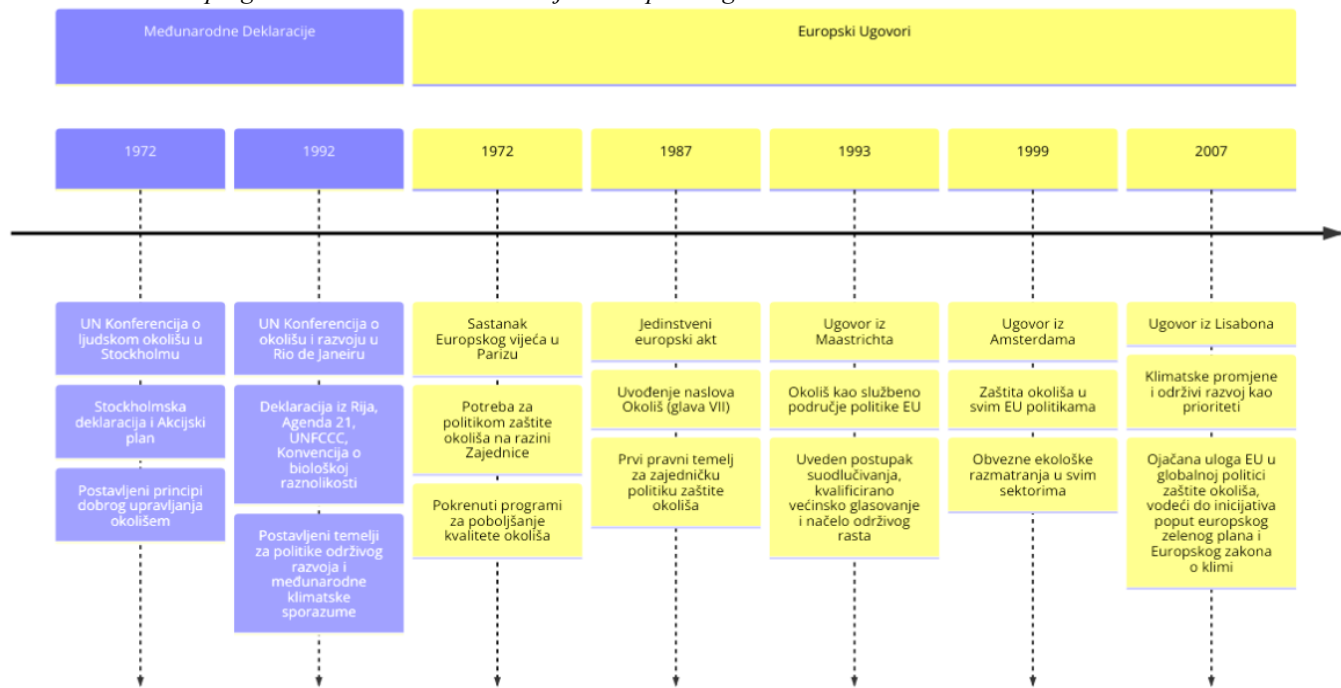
Međunarodne Deklaracije

Europski Ugovori

1972

1992

1972

1987

1993

1999

2007

UN Konferencija o ljudskom okolišu u Stockholmu

Stockholmska deklaracija i Akcijski plan

Postavljeni principi dobrog upravljanja okolišem

UN Konferencija o okolišu i razvoju u Rio de Janeiru

Deklaracija iz Rija, Agenda 21, UNFCCC, Konvencija o biološkoj raznolikosti

Postavljeni temelji za politike održivog razvoja i međunarodne klimatske sporazume

Sastanak Europskog vijeća u Parizu

Potreba za politikom zaštite okoliša na razini Zajednice

Pokrenuti programi za poboljšanje kvalitete okoliša

Jedinstveni europski akt

Uvođenje naslova Okoliš (glava VII)

Prvi pravni temelj za zajedničku politiku zaštite okoliša

Ugovor iz Maastrichta

Okoliš kao službeno područje politike EU

Uveden postupak suodlučivanja, kvalificirano većinsko glasovanje i načelo održivog rasta

Ugovor iz Amsterdama

Zaštita okoliša u svim EU politikama

Obvezne ekološke razmatranja u svim sektorima

Ugovor iz Lisabona

Klimatske promjene i održivi razvoj kao prioriteti

Ojačana uloga EU u globalnoj politici zaštite okoliša, vodeći do inicijativa poput europskog zelenog plana i Europskog zakona o klimi